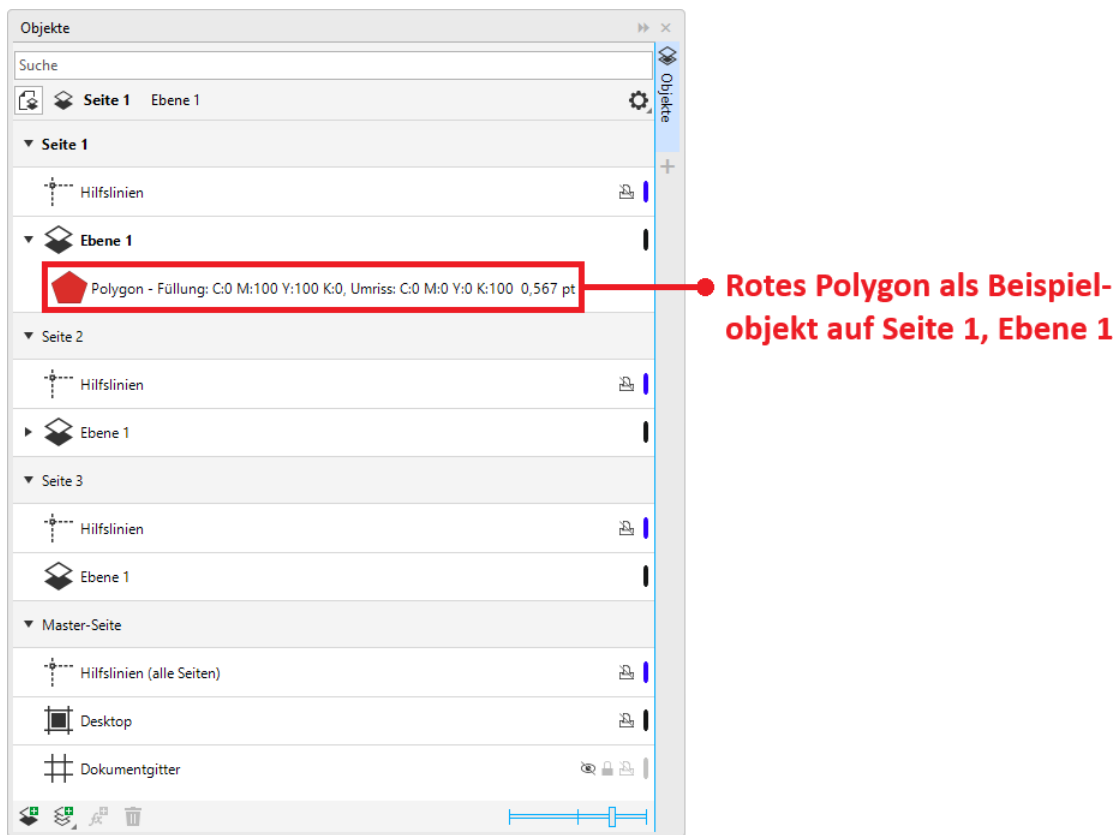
Objekte

Suche

Seite 1 Ebene 1

Seite 1

Hilfslinien

Ebene 1

Polygon - Füllung: C:0 M:100 Y:100 K:0, Umriss: C:0 M:0 Y:0 K:100 0,567 pt

Seite 2

Hilfslinien

Ebene 1

Seite 3

Hilfslinien

Ebene 1

Master-Seite

Hilfslinien (alle Seiten)

Desktop

Dokumentgitter

Objekte

Rotes Polygon als Beispielobjekt auf Seite 1, Ebene 1